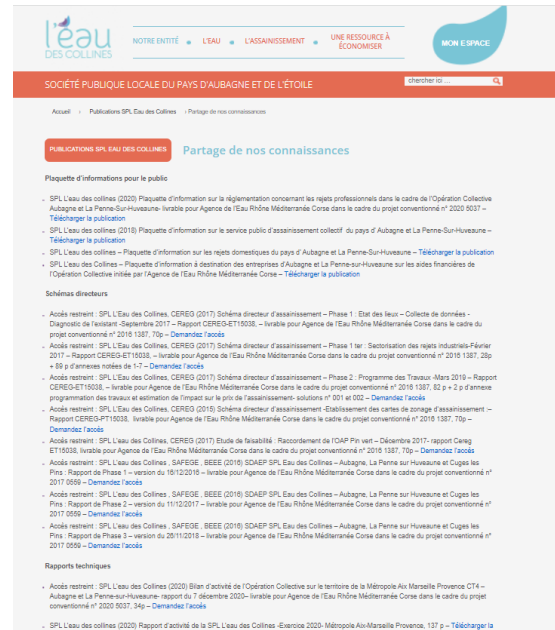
l'eau DES COLLINES

NOTRE ENTITÉ | L'EAU | L'ASSAINISSEMENT | UNE RESSOURCE À ÉCONOMISER

MON ESPACE

SOCIÉTÉ PUBLIQUE LOCALE DU PAYS D'AUBAGNE ET DE L'ÉTOILE

chercher ici ...

Accueil / Publications SPL Eau des Collines / Partage de nos connaissances

PUBLICATIONS SPL EAU DES COLLINES

Partage de nos connaissances

Plaquette d'informations pour le public

SPL L'eau des collines (2020) Plaquette d'information sur la réglementation concernant les rejets professionnels dans le cadre de l'Opération Collective Aubagne et La Penne-sur-Huveaune- livrable pour Agence de l'Eau Rhône Méditerranée Corse dans le cadre du projet conventionné n° 2020 5037 – Télécharger la publication

SPL L'eau des collines (2018) Plaquette d'information sur le service public d'assainissement collectif du pays d'Aubagne et La Penne-Sur-Huveaune – Télécharger la publication

SPL L'eau des Collines – Plaquette d'information sur les rejets domestiques du pays d'Aubagne et La Penne-Sur-Huveaune – Télécharger la publication

SPL L'eau des Collines – Plaquette d'information à destination des entreprises d'Aubagne et La Penne-sur-Huveaune sur les aides financières de l'Opération Collective initiée par l'Agence de l'Eau Rhône Méditerranée Corse – Télécharger la publication

Schémas directeurs

Accès restreint : SPL L'Eau des Collines, CEREG (2017) Schéma directeur d'assainissement – Phase 1 : Etat des lieux – Collecte de données - Diagnostic de l'existant -Septembre 2017 – Rapport CEREG-ET15038, – livrable pour Agence de l'Eau Rhône Méditerranée Corse dans le cadre du projet conventionné n° 2016 1387, 70p – Demandez l'accès

Accès restreint : SPL L'Eau des Collines, CEREG (2017) Schéma directeur d'assainissement – Phase 1 ter : Sectorisation des rejets industriels-Février 2017 – Rapport CEREG-ET15038, – livrable pour Agence de l'Eau Rhône Méditerranée Corse dans le cadre du projet conventionné n° 2016 1387, 28p + 69 p d'annexes notées de 1-7 – Demandez l'accès

Accès restreint : SPL L'Eau des Collines, CEREG (2017) Schéma directeur d'assainissement – Phase 2 : Programme des Travaux -Mars 2019 – Rapport CEREG-ET15038, – livrable pour Agence de l'Eau Rhône Méditerranée Corse dans le cadre du projet conventionné n° 2016 1387, 82 p + 2 p d'annexe programmation des travaux et estimation de l'impact sur le prix de l'assainissement- solutions n° 001 et 002 – Demandez l'accès

Accès restreint : SPL L'Eau des Collines, CEREG (2015) Schéma directeur d'assainissement -Etablissement des cartes de zonage d'assainissement – Rapport CEREG-PT15038, livrable pour Agence de l'Eau Rhône Méditerranée Corse dans le cadre du projet conventionné n° 2016 1387, 70p – Demandez l'accès

Accès restreint : SPL L'eau des Collines, CEREG (2017) Etude de faisabilité : Raccordement de l'OAP Pin vert – Décembre 2017- rapport Cereg ET15038, livrable pour Agence de l'Eau Rhône Méditerranée Corse dans le cadre du projet conventionné n° 2016 1387, 70p – Demandez l'accès

Accès restreint : SPL L'eau des Collines , SAFEGE , BEEE (2016) SDAEP SPL Eau des Collines – Aubagne, La Penne sur Huveaune et Cuges les Pins : Rapport de Phase 1 – version du 16/12/2016 – livrable pour Agence de l'Eau Rhône Méditerranée Corse dans le cadre du projet conventionné n° 2017 0559 – Demandez l'accès

Accès restreint : SPL L'eau des Collines , SAFEGE , BEEE (2016) SDAEP SPL Eau des Collines – Aubagne, La Penne sur Huveaune et Cuges les Pins : Rapport de Phase 2 – version du 11/12/2017 – livrable pour Agence de l'Eau Rhône Méditerranée Corse dans le cadre du projet conventionné n° 2017 0559 – Demandez l'accès

Accès restreint : SPL L'eau des Collines , SAFEGE , BEEE (2016) SDAEP SPL Eau des Collines – Aubagne, La Penne sur Huveaune et Cuges les Pins : Rapport de Phase 3 – version du 26/11/2018 – livrable pour Agence de l'Eau Rhône Méditerranée Corse dans le cadre du projet conventionné n° 2017 0559 – Demandez l'accès

Rapports techniques

Accès restreint : SPL L'eau des Collines (2020) Bilan d'activité de l'Opération Collective sur le territoire de la Métropole Aix Marseille Provence CT4 – Aubagne et La Penne-sur-Huveaune- rapport du 7 décembre 2020– livrable pour Agence de l'Eau Rhône Méditerranée Corse dans le cadre du projet conventionné n° 2020 5037, 34p – Demandez l'accès

SPL L'eau des collines (2020) Rapport d'activité de la SPL L'eau des Collines -Exercice 2020- Métropole Aix-Marseille Provence, 137 p – Télécharger la